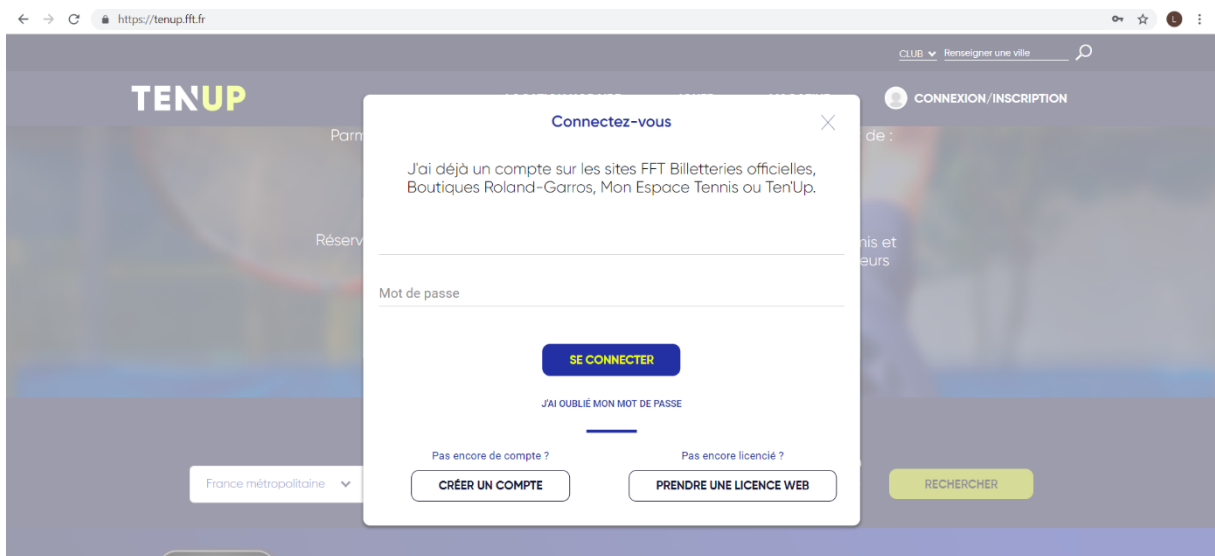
https://tenup.fft.fr

CLUB Renseigner une ville

TENUP

CONNEXION/INSCRIPTION

Parm

de :

Réserv

nis et

eurs

Connectez-vous

J'ai déjà un compte sur les sites FFT Billetteries officielles, Boutiques Roland-Garros, Mon Espace Tennis ou Ten'Up.

Mot de passe

SE CONNECTER

J'AI OUBLIÉ MON MOT DE PASSE

Pas encore de compte ?

CRÉER UN COMPTE

Pas encore licencié ?

PRENDRE UNE LICENCE WEB

France métropolitaine

RECHERCHER